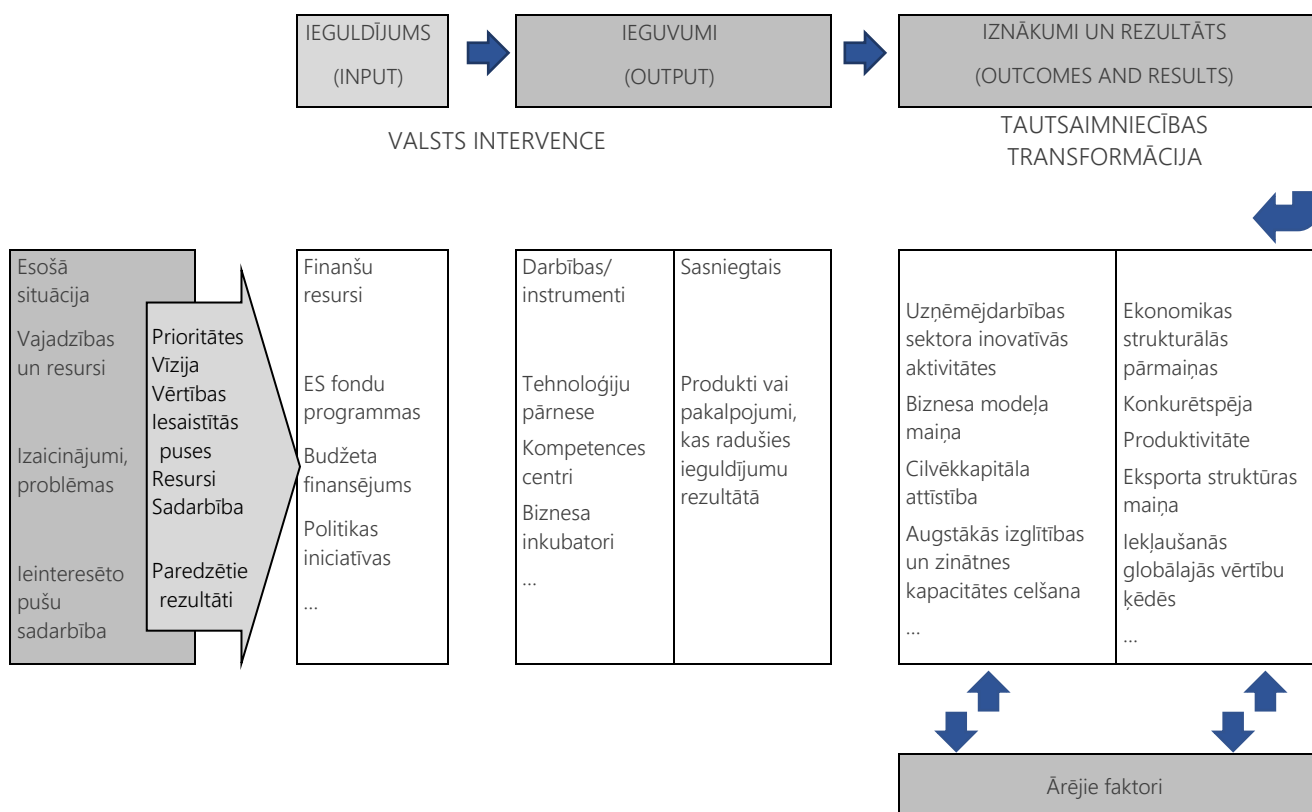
IEGULDĪJUMS
(INPUT)

IEGUVUMI
(OUTPUT)

IZNĀKUMI UN REZULTĀTS
(OUTCOMES AND RESULTS)

VALSTS INTERVENCE

TAUTSAIMNIECĪBAS TRANSFORMĀCIJA

Esošā situācija
Vajadzības un resursi
Izaicinājumi, problēmas
Ieinteresēto pušu sadarbība

Prioritātes
Vīzija
Vērtības
Iesaistītās puses
Resursi
Sadarbība
Paredzētie rezultāti

Finanšu resursi
ES fondu programmas
Budžeta finansējums
Politikas iniciatīvas
...

Darbības/ instrumenti
Tehnoloģiju pārnese
Kompetences centri
Biznesa inkubatori
...

Sasniegtais
Produkti vai pakalpojumi, kas radušies ieguldījumu rezultātā

Uzņēmējdarbības sektora inovatīvās aktivitātes
Biznesa modeļa maiņa
Cilvēkkapitāla attīstība
Augstākās izglītības un zinātnes kapacitātes celšana
...

Ekonomikas strukturālās pārmaiņas
Konkurētspēja
Produktivitāte
Eksporta struktūras maiņa
Iekļaušanās globālajās vērtību ķēdēs
...

Ārējie faktori